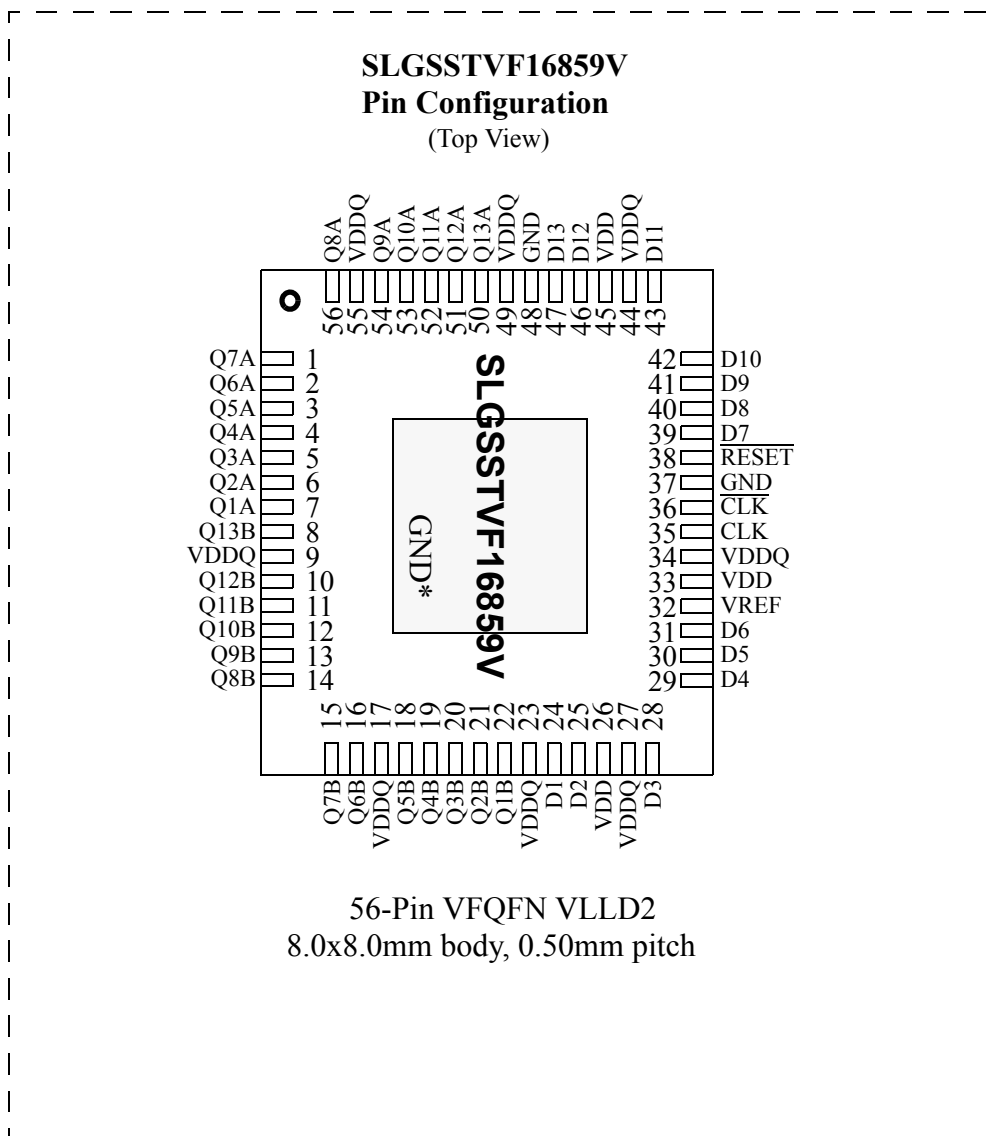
SLGSSTVF16859V
Pin Configuration
(Top View)

Q8A 56
VDDQ 55
Q9A 54
Q10A 53
Q11A 52
Q12A 51
Q13A 50
VDDQ 49
GND 48
D13 47
D12 46
VDD 45
VDDQ 44
D11 43

Q7A 1
Q6A 2
Q5A 3
Q4A 4
Q3A 5
Q2A 6
Q1A 7
Q13B 8
VDDQ 9
Q12B 10
Q11B 11
Q10B 12
Q9B 13
Q8B 14

SLGSSTVF16859V

GND*

42 D10
41 D9
40 D8
39 D7
38 $\overline{\text{RESET}}$
37 GND
36 $\overline{\text{CLK}}$
35 CLK
34 VDDQ
33 VDD
32 VREF
31 D6
30 D5
29 D4

15 Q7B
16 Q6B
17 VDDQ
18 Q5B
19 Q4B
20 Q3B
21 Q2B
22 Q1B
23 VDDQ
24 D1
25 D2
26 VDD
27 VDDQ
28 D3

56-Pin VFQFN VLLD2
8.0x8.0mm body, 0.50mm pitch